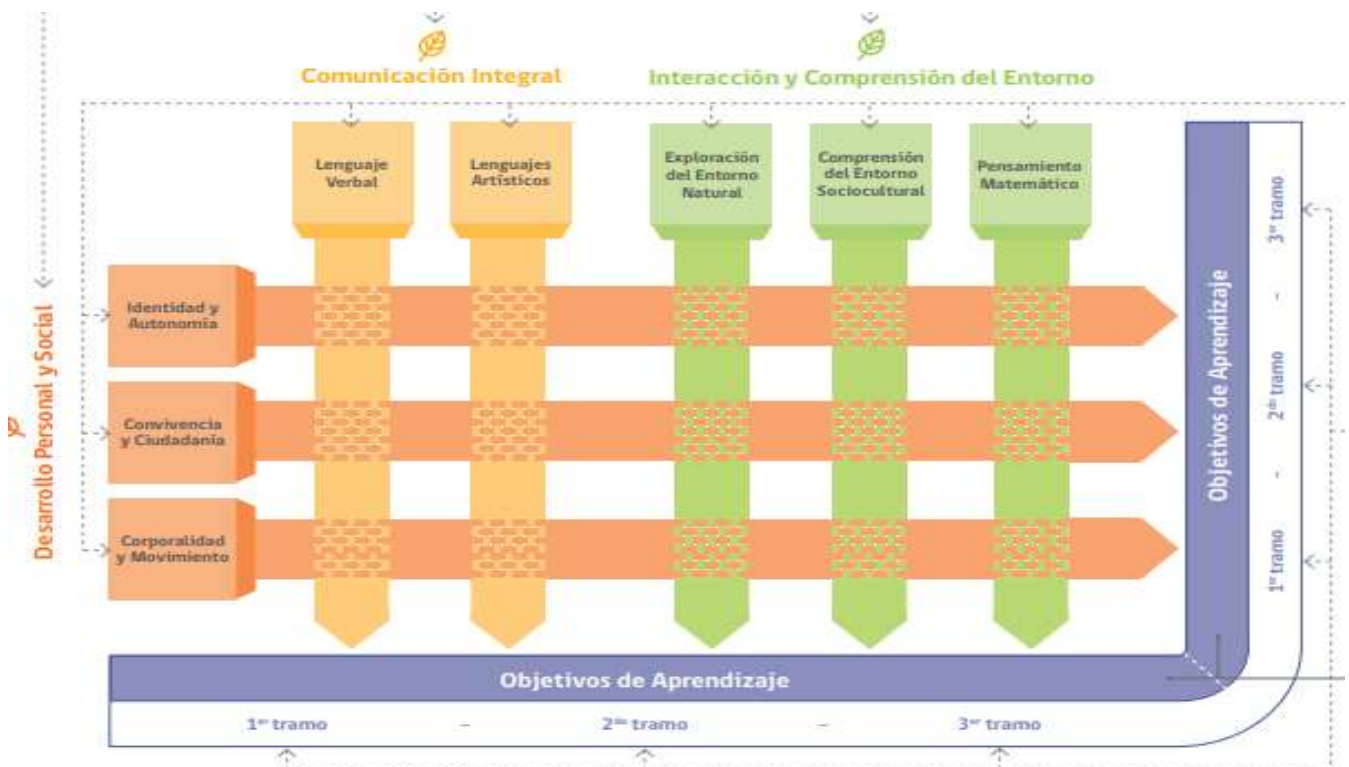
Comunicación Integral

Interacción y Comprensión del Entorno

Lenguaje Verbal

Lenguajes Artísticos

Exploración del Entorno Natural

Comprensión del Entorno Sociocultural

Pensamiento Matemático

Desarrollo Personal y Social

Identidad y Autonomía

Convivencia y Ciudadanía

Corporalidad y Movimiento

Objetivos de Aprendizaje

3er tramo - 2do tramo - 1er tramo

Objetivos de Aprendizaje

1er tramo - 2do tramo - 3er tramo